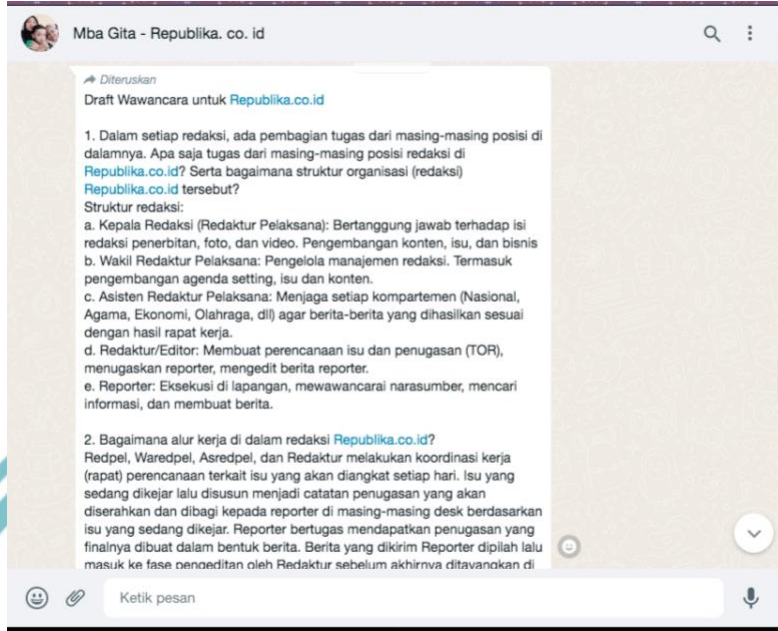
Mba Gita - Republika. co. id

Diteruskan
Draft Wawancara untuk Republika.co.id

1. Dalam setiap redaksi, ada pembagian tugas dari masing-masing posisi di dalamnya. Apa saja tugas dari masing-masing posisi redaksi di Republika.co.id? Serta bagaimana struktur organisasi (redaksi) Republika.co.id tersebut?
Struktur redaksi:
a. Kepala Redaksi (Redaktur Pelaksana): Bertanggung jawab terhadap isi redaksi penerbitan, foto, dan video. Pengembangan konten, isu, dan bisnis
b. Wakil Redaktur Pelaksana: Pengelola manajemen redaksi. Termasuk pengembangan agenda setting, isu dan konten.
c. Asisten Redaktur Pelaksana: Menjaga setiap kompartemen (Nasional, Agama, Ekonomi, Olahraga, dll) agar berita-berita yang dihasilkan sesuai dengan hasil rapat kerja.
d. Redaktur/Editor: Membuat perencanaan isu dan penugasan (TOR), menugaskan reporter, mengedit berita reporter.
e. Reporter: Eksekusi di lapangan, mewawancarai narasumber, mencari informasi, dan membuat berita.

2. Bagaimana alur kerja di dalam redaksi Republika.co.id?
Redpel, Waredpel, Asredpel, dan Redaktur melakukan koordinasi kerja (rapat) perencanaan terkait isu yang akan diangkat setiap hari. Isu yang sedang dikejar lalu disusun menjadi catatan penugasan yang akan diserahkan dan dibagi kepada reporter di masing-masing desk berdasarkan isu yang sedang dikejar. Reporter bertugas mendapatkan penugasan yang finalnya dibuat dalam bentuk berita. Berita yang dikirim Reporter dipilah lalu masuk ke fase pengeditan oleh Redaktur sebelum akhirnya ditayangkan di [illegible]

Ketik pesan